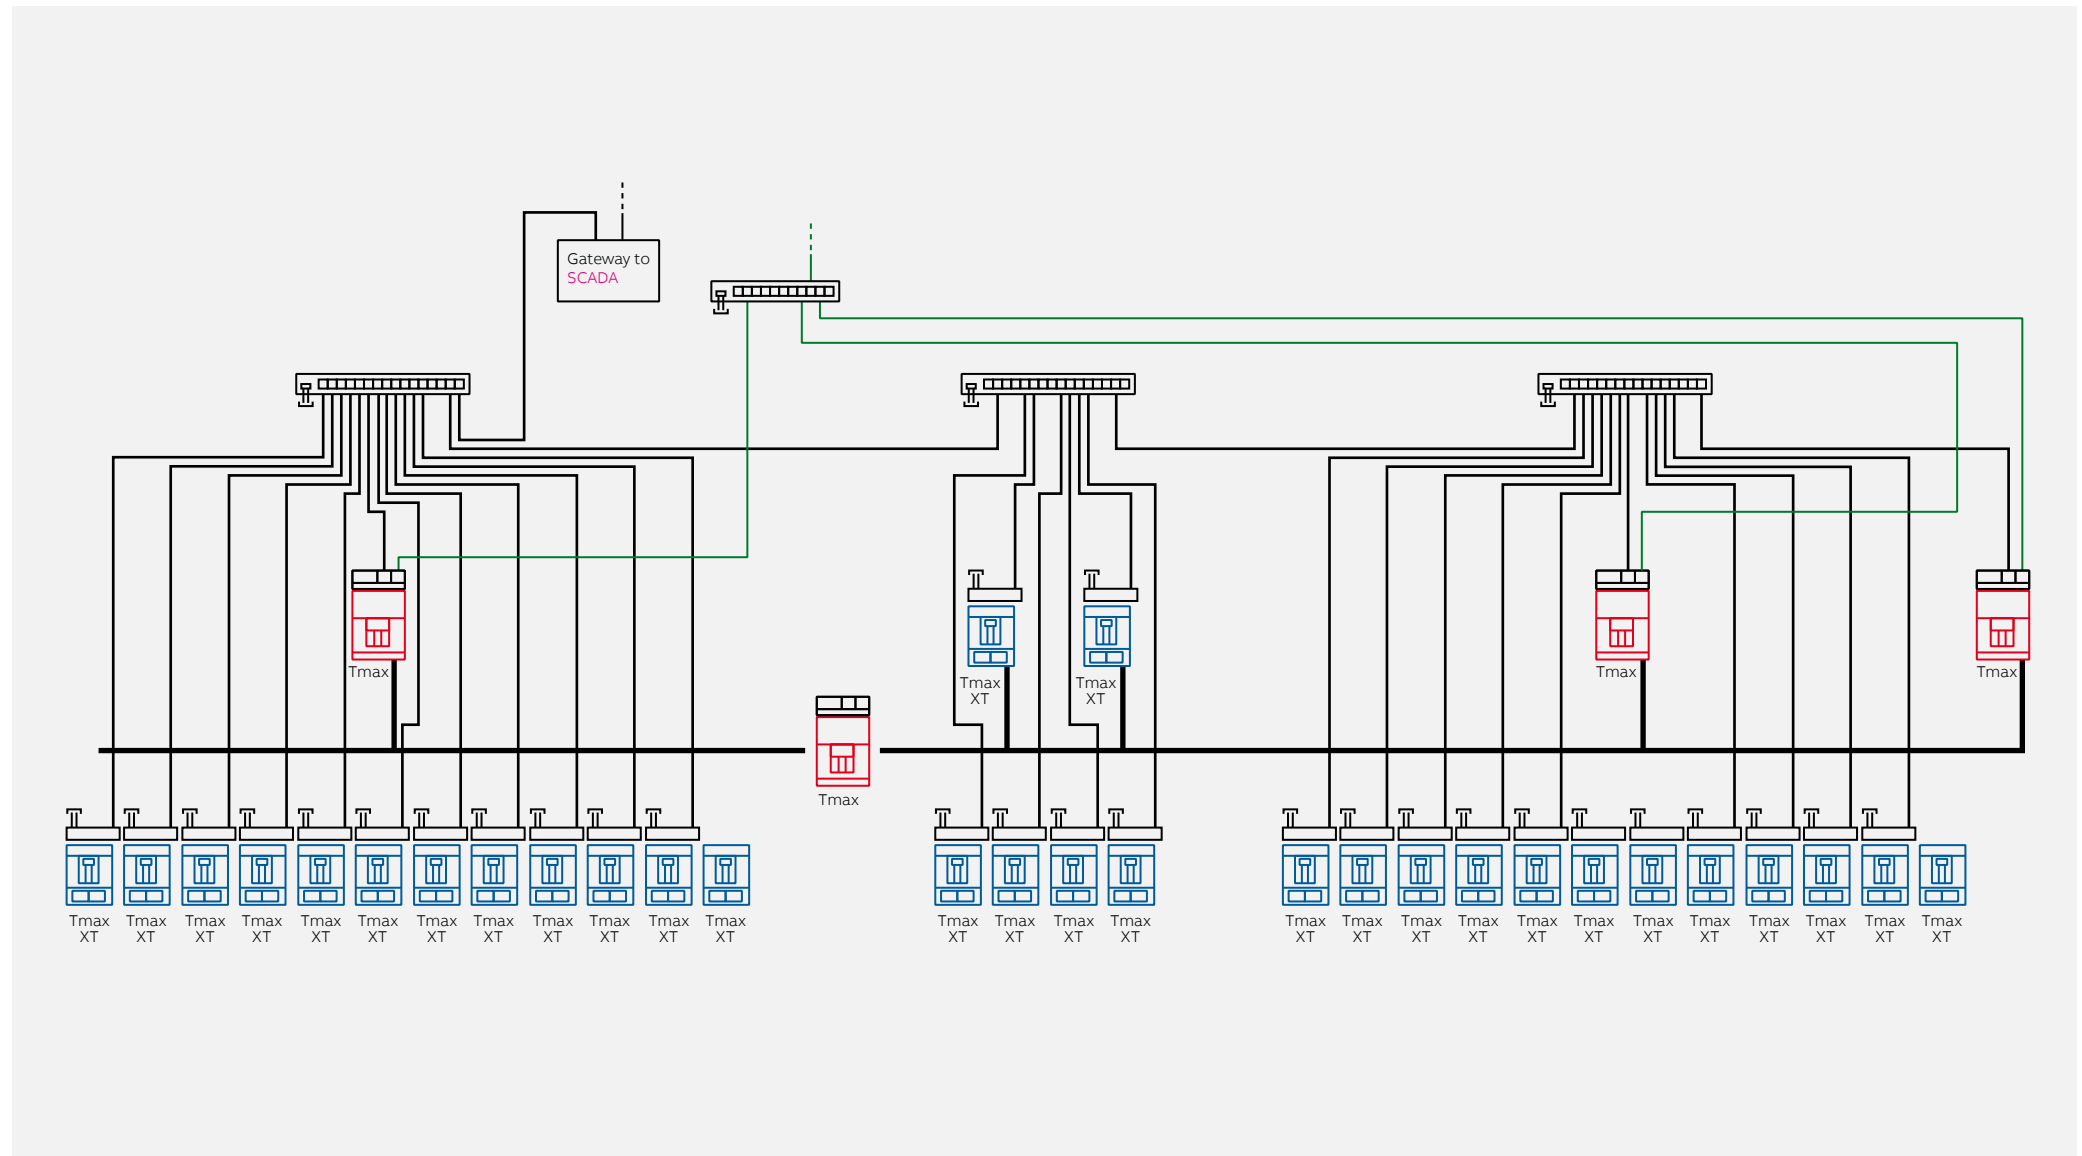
Gateway to SCADA

Tmax

Tmax XT

Tmax XT

Tmax

Tmax

Tmax

Tmax XT Tmax XT Tmax XT Tmax XT Tmax XT Tmax XT Tmax XT Tmax XT Tmax XT Tmax XT Tmax XT Tmax XT

Tmax XT Tmax XT Tmax XT Tmax XT

Tmax XT Tmax XT Tmax XT Tmax XT Tmax XT Tmax XT Tmax XT Tmax XT Tmax XT Tmax XT Tmax XT Tmax XT